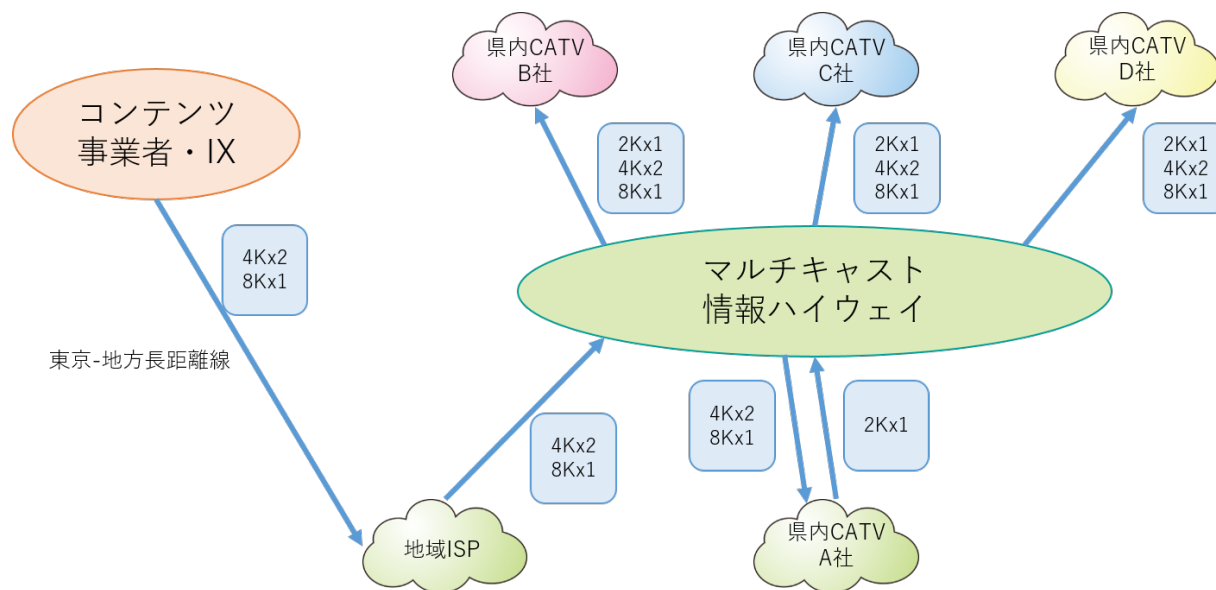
県内CATV
B社

県内CATV
C社

県内CATV
D社

コンテンツ
事業者・IX

2Kx1
4Kx2
8Kx1

2Kx1
4Kx2
8Kx1

2Kx1
4Kx2
8Kx1

4Kx2
8Kx1

マルチキャスト
情報ハイウェイ

東京-地方長距離線

4Kx2
8Kx1

4Kx2
8Kx1

2Kx1

地域ISP

県内CATV
A社